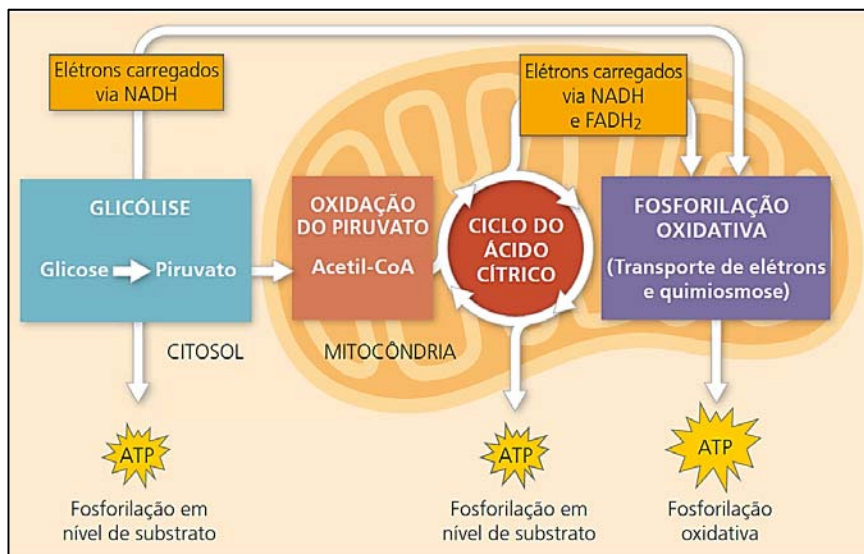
Elétrons carregados via NADH

Elétrons carregados via NADH e $FADH_2$

GLICÓLISE

Glicose → Piruvato

OXIDAÇÃO DO PIRUVATO

Acetil-CoA

CICLO DO ÁCIDO CÍTRICO

FOSFORILAÇÃO OXIDATIVA

(Transporte de elétrons e quimiosmose)

CITOSOL

MITOCÔNDRIA

ATP

Fosforilação em nível de substrato

ATP

Fosforilação em nível de substrato

ATP

Fosforilação oxidativa